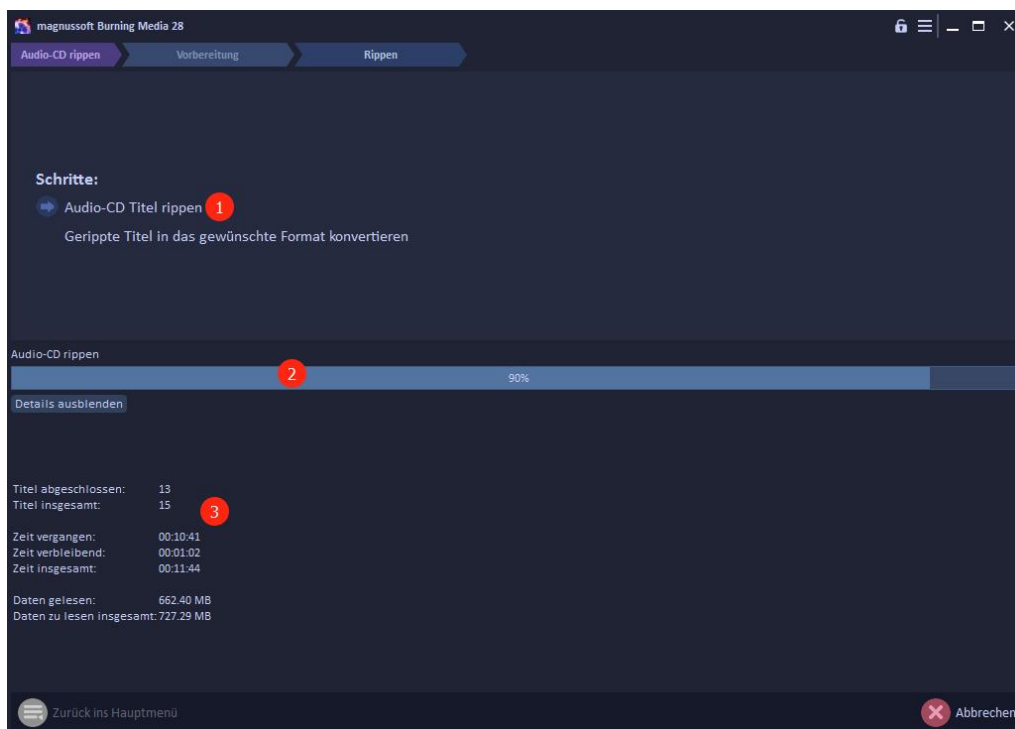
magnussoft Burning Media 28

Audio-CD rippen
Vorbereitung
Rippen

Schritte:
Audio-CD Titel rippen 1
Gerippte Titel in das gewünschte Format konvertieren

Audio-CD rippen
2
90%
Details ausblenden

Titel abgeschlossen: 13
Titel insgesamt: 15
3

Zeit vergangen: 00:10:41
Zeit verbleibend: 00:01:02
Zeit insgesamt: 00:11:44

Daten gelesen: 662.40 MB
Daten zu lesen insgesamt: 727.29 MB

Zurück ins Hauptmenü
Abbrechen